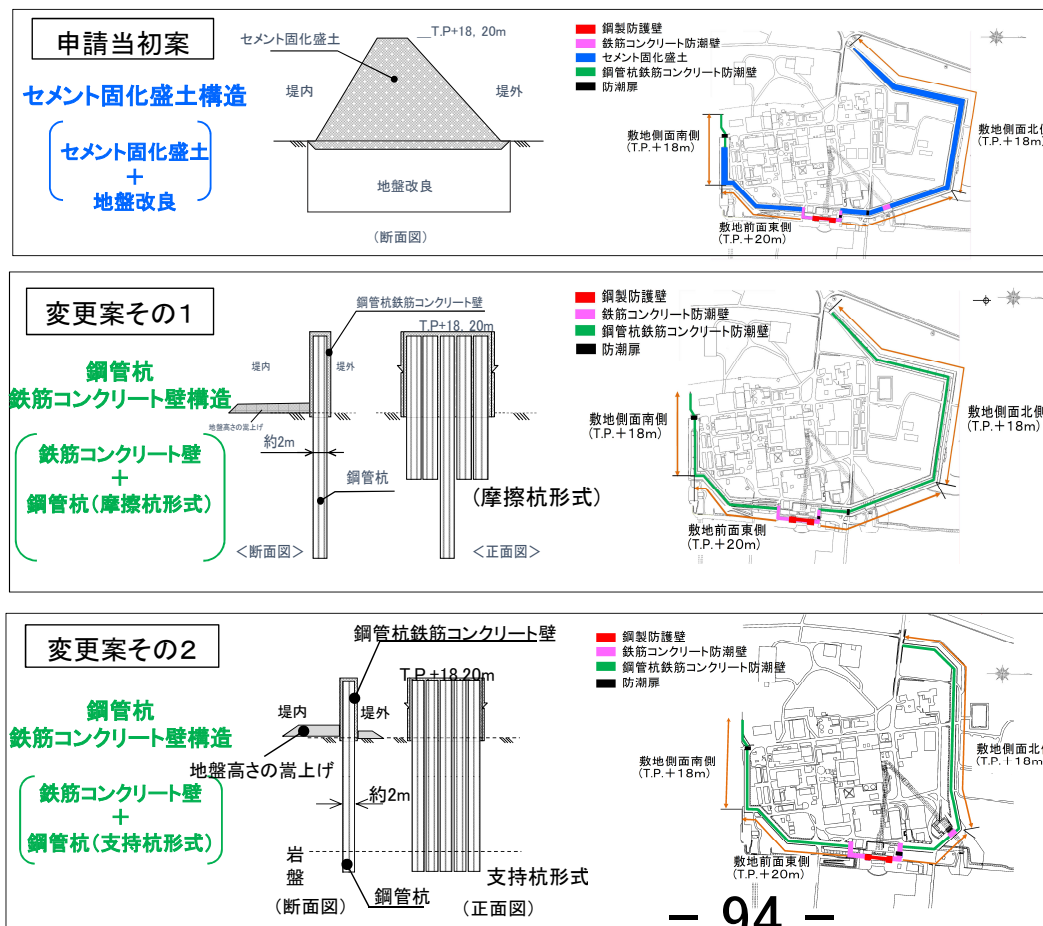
申請当初案

セメント固化盛土構造

セメント固化盛土
＋
地盤改良

セメント固化盛土

T.P+18，20m

堤内

堤外

地盤改良

（断面図）

鋼製防護壁
鉄筋コンクリート防潮壁
セメント固化盛土
鋼管杭鉄筋コンクリート防潮壁
防潮扉

敷地側面南側
（T.P.＋18m）

敷地側面北側
（T.P.＋18m）

敷地前面東側
（T.P.＋20m）

変更案その１

鋼管杭
鉄筋コンクリート壁構造

鉄筋コンクリート壁
＋
鋼管杭（摩擦杭形式）

鋼管杭鉄筋コンクリート壁

T.P+18，20m

堤内

堤外

地盤高さの嵩上げ

約2m

鋼管杭

（摩擦杭形式）

＜断面図＞

＜正面図＞

鋼製防護壁
鉄筋コンクリート防潮壁
鋼管杭鉄筋コンクリート防潮壁
防潮扉

敷地側面南側
（T.P.＋18m）

敷地側面北側
（T.P.＋18m）

敷地前面東側
（T.P.＋20m）

変更案その２

鋼管杭
鉄筋コンクリート壁構造

鉄筋コンクリート壁
＋
鋼管杭（支持杭形式）

鋼管杭鉄筋コンクリート壁

T.P.+18,20m

堤内

堤外

地盤高さの嵩上げ

約2m

岩盤

鋼管杭

（断面図）

支持杭形式

（正面図）

鋼製防護壁
鉄筋コンクリート防潮壁
鋼管杭鉄筋コンクリート防潮壁
防潮扉

敷地側面南側
（T.P.＋18m）

敷地側面北側
（T.P.＋18m）

敷地前面東側
（T.P.＋20m）

－ 94 －